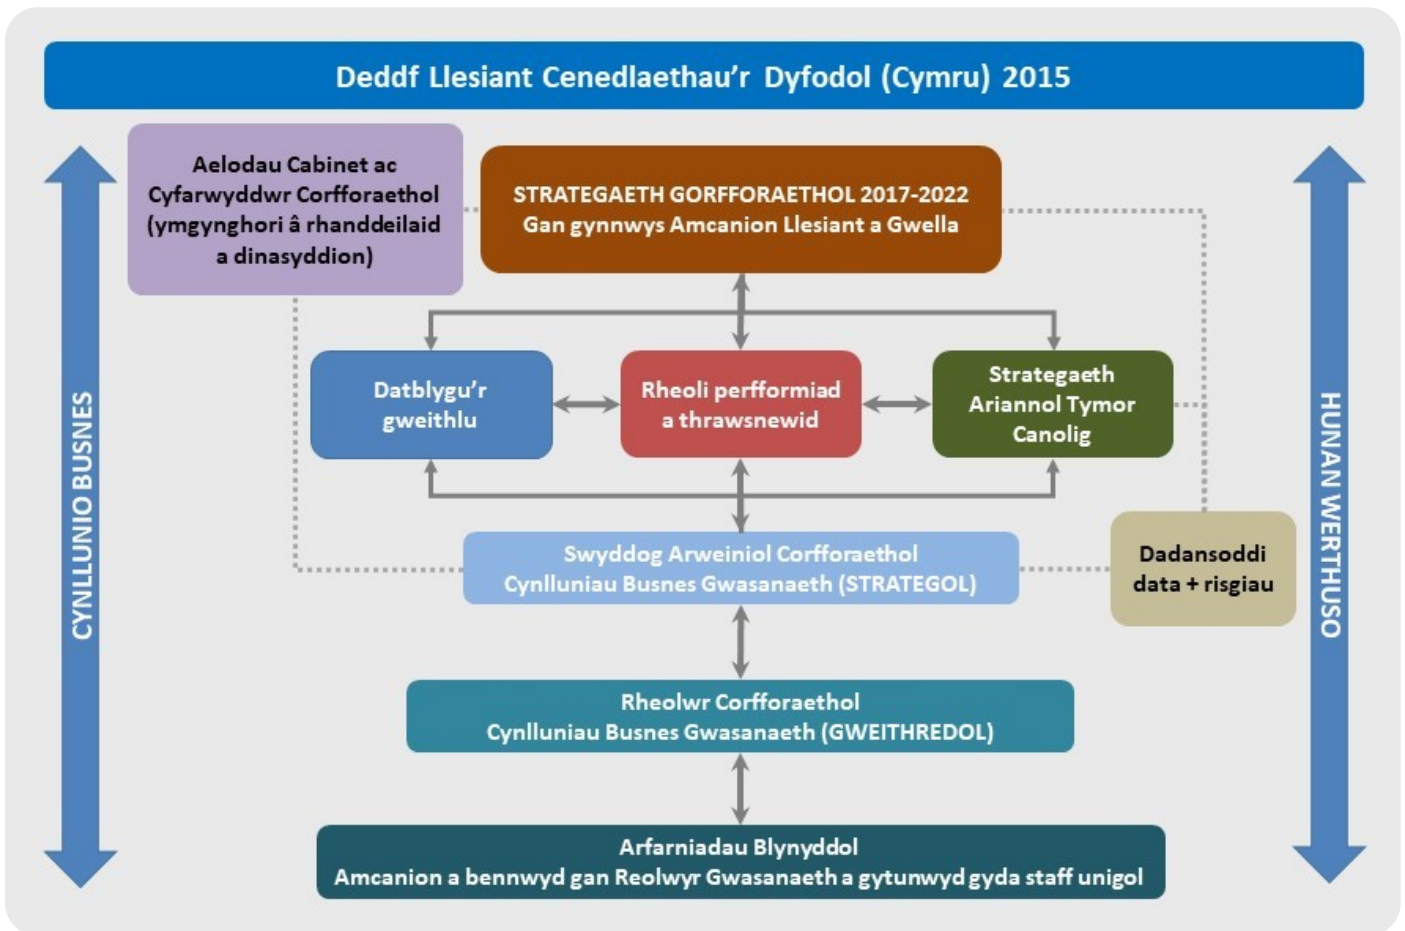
Deddf Llesiant Cenedlaethau'r Dyfodol (Cymru) 2015

CYNLLUNIO BUSNES

Aelodau Cabinet ac Cyfarwyddwr Corfforaethol (ymgynghori â rhanddeilaid a dinasyddion)

STRATEGAETH GORFFORAETHOL 2017-2022
Gan gynnwys Amcanion Llesiant a Gwella

Datblygu'r gweithlu

Rheoli perfformiad a thrawsnewid

Strategaeth Ariannol Tymor Canolig

Swyddog Arweiniol Corfforaethol
Cynlluniau Busnes Gwasanaeth (STRATEGOL)

Dadansoddi data + risgiau

Rheolwr Corfforaethol
Cynlluniau Busnes Gwasanaeth (GWEITHREDOL)

Arfarniadau Blynyddol
Amcanion a bennwyd gan Reolwyr Gwasanaeth a gytunwyd gyda staff unigol

HUNAN WERTHUSO